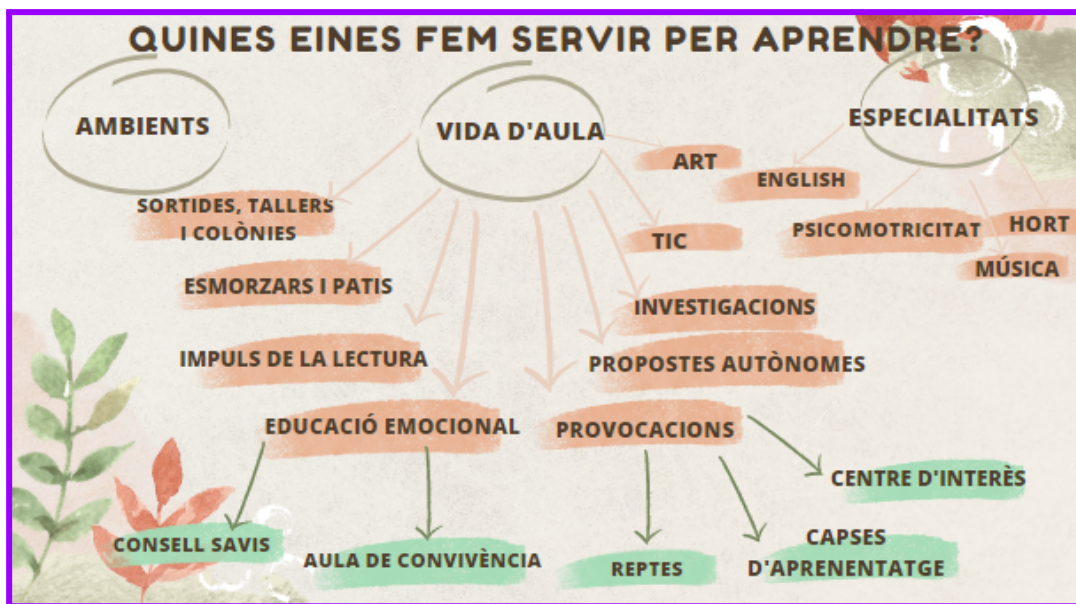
QUINES EINES FEM SERVIR PER APRENDRE?

AMBIENTS

VIDA D'AULA

ESPECIALITATS

ART

ENGLISH

SORTIDES, TALLERS I COLÒNIES

TIC

PSICOMOTRICITAT

HORT

MÚSICA

ESMORZARS I PATIS

INVESTIGACIONS

IMPULS DE LA LECTURA

PROPOSTES AUTÒNOMES

EDUCACIÓ EMOCIONAL

PROVOCACIONS

CENTRE D'INTERÈS

CONSELL SAVIS

AULA DE CONVIVÈNCIA

REPTES

CAPSES D'APRENENTATGE